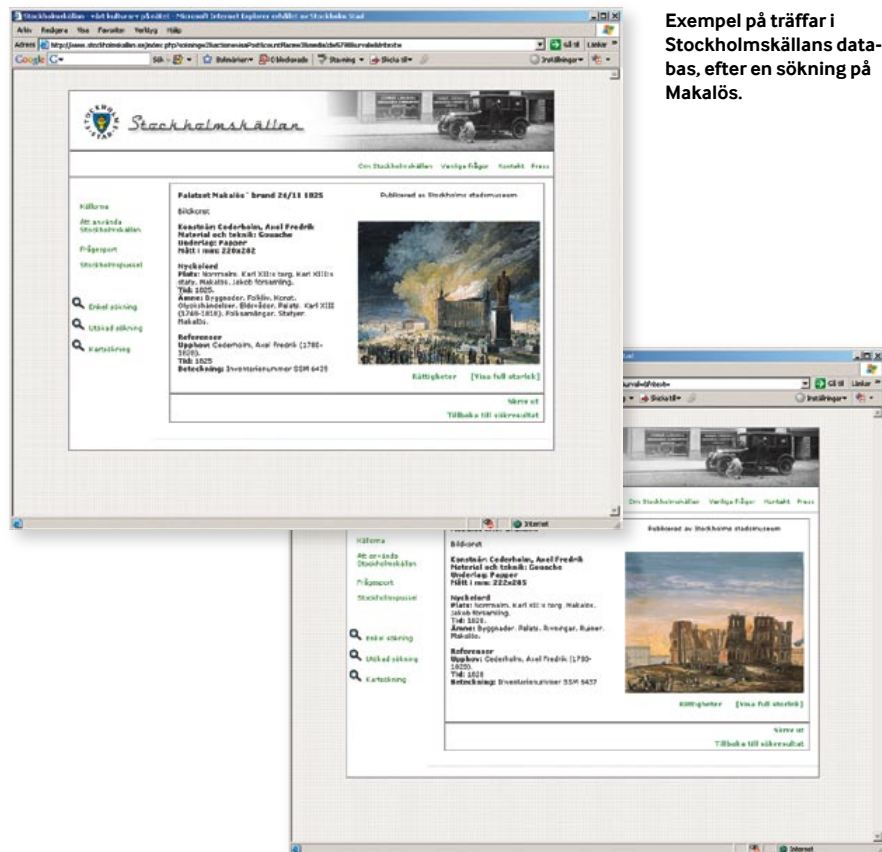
Exempel på träffar i Stockholmskällans databas, efter en sökning på Makalös.

Stockholmskällan - vårt kulturarv på nätet - Microsoft Internet Explorer erhållet av Stockholms Stad

Arkiv Redigera Visa Favoriter Verktyg Hjälp

Adress http://www.stockholmskallan.se/index.php?sokningar/SactionvisaPost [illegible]

Gå till Länkar

Google

Stockholmskällan

Om Stockholmskällan Vanliga frågor Kontakt Press

Källorna

Att använda Stockholmskällan

Frågesport

Stockholmspussel

Enkel sökning

Utökad sökning

Kartsökning

Palatset Makalös' brand 24/11 1825

Publicerad av Stockholms stadsmuseum

Bildkonst

Konstnär: Cederholm, Axel Fredrik
Material och teknik: Gouache
Underlag: Papper
Mått i mm: 220x282

Nyckelord
Plats: Norrmalm. Karl XIII:s torg. Karl XIII:s staty. Makalös. Jakob församling.
Tid: 1825.
Ämne: Byggnader. Folkliv. Hovet. Olyckshändelser. Eldsvådor. Palats. Karl XIII (1748-1818). Folksamlingar. Statyer. Makalös.

Referenser
Upphov: Cederholm, Axel Fredrik (1780-1820).
Tid: 1825
Beteckning: Inventarienummer SSM 6425

Rättigheter [Visa full storlek]

Skriv ut

Tillbaka till sökresultat

Internet

Gå till Länkar

Inställningar

Om Stockholmskällan Vanliga frågor Kontakt Press

Källorna

Att använda Stockholmskällan

Frågesport

Stockholmspussel

Enkel sökning

Utökad sökning

Kartsökning

Publicerad av Stockholms stadsmuseum

Bildkonst

Konstnär: Cederholm, Axel Fredrik
Material och teknik: Gouache
Underlag: Papper
Mått i mm: 222x285

Nyckelord
Plats: Norrmalm. Karl XIII:s torg. Makalös. Jakob församling.
Tid: 1826.
Ämne: Byggnader. Palats. Ruiner. Ruiner. Makalös.

Referenser
Upphov: Cederholm, Axel Fredrik (1780-1820).
Tid: 1826
Beteckning: Inventarienummer SSM 6427

Rättigheter [Visa full storlek]

Skriv ut

Tillbaka till sökresultat

Internet